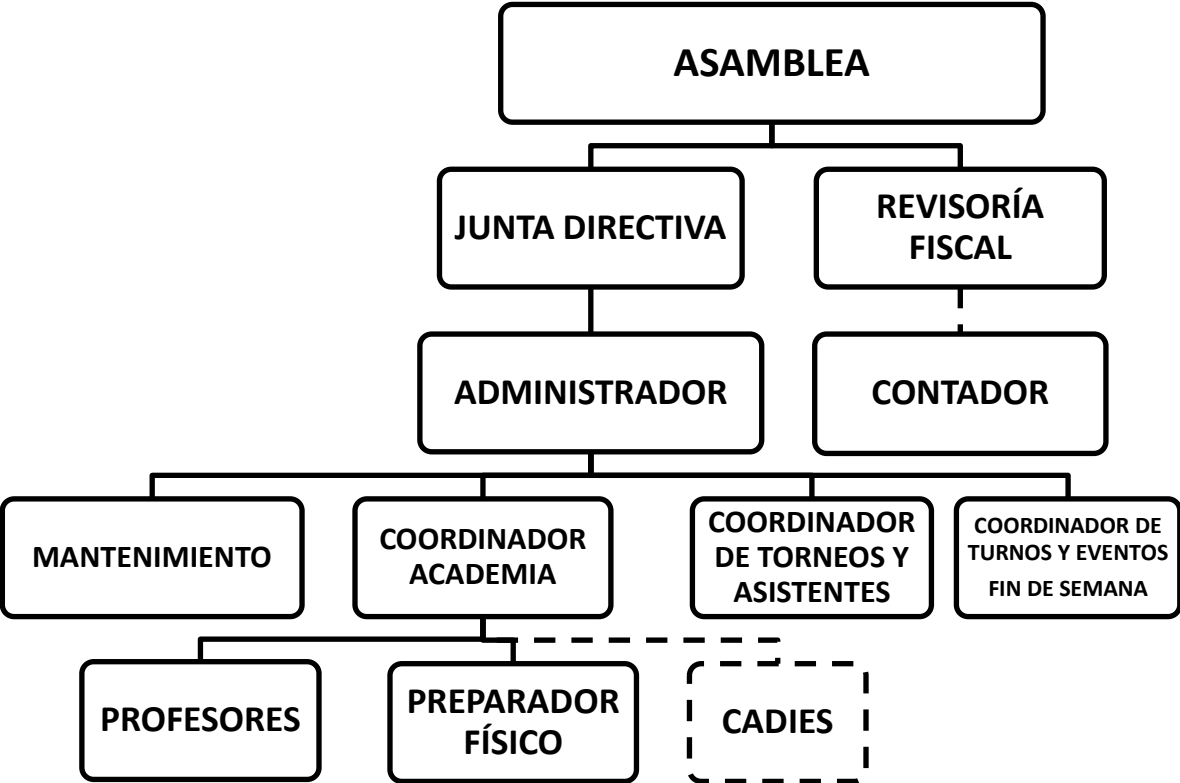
ASAMBLEA

JUNTA DIRECTIVA

REVISORÍA FISCAL

ADMINISTRADOR

CONTADOR

MANTENIMIENTO

COORDINADOR ACADEMIA

COORDINADOR DE TORNEOS Y ASISTENTES

COORDINADOR DE TURNOS Y EVENTOS FIN DE SEMANA

PROFESORES

PREPARADOR FÍSICO

CADIES